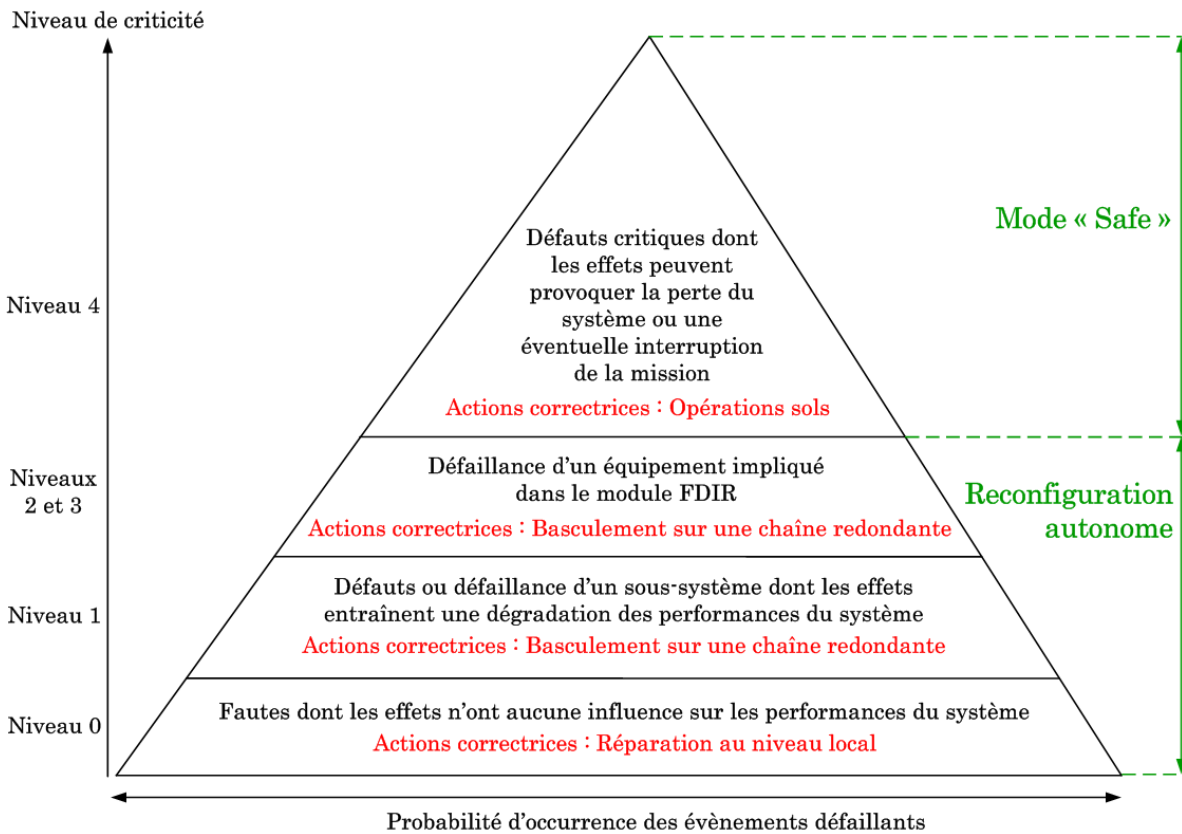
Niveau de criticité

Niveau 4

Niveaux 2 et 3

Niveau 1

Niveau 0

Défauts critiques dont les effets peuvent provoquer la perte du système ou une éventuelle interruption de la mission

Actions correctrices : Opérations sols

Défaillance d'un équipement impliqué dans le module FDIR

Actions correctrices : Basculement sur une chaîne redondante

Défauts ou défaillance d'un sous-système dont les effets entraînent une dégradation des performances du système

Actions correctrices : Basculement sur une chaîne redondante

Fautes dont les effets n'ont aucune influence sur les performances du système

Actions correctrices : Réparation au niveau local

Mode « Safe »

Reconfiguration autonome

Probabilité d'occurrence des évènements défaillants